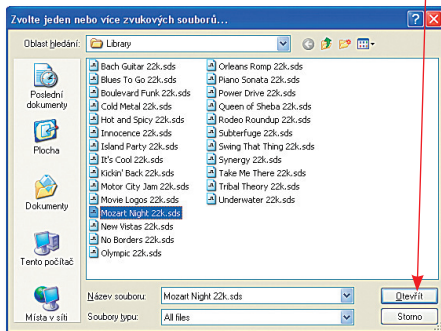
Zvolte jeden nebo více zvukových souborů...

Oblast hledání: Library

Poslední dokumenty

Plocha

Dokumenty

Tento počítač

Místa v síti

Bach Guitar 22k.sds
Blues To Go 22k.sds
Boulevard Funk 22k.sds
Cold Metal 22k.sds
Hot and Spicy 22k.sds
Innocence 22k.sds
Island Party 22k.sds
It's Cool 22k.sds
Kickin' Back 22k.sds
Motor City Jam 22k.sds
Movie Logos 22k.sds
Mozart Night 22k.sds
New Vistas 22k.sds
No Borders 22k.sds
Olympic 22k.sds

Orleans Romp 22k.sds
Piano Sonata 22k.sds
Power Drive 22k.sds
Queen of Sheba 22k.sds
Rodeo Roundup 22k.sds
Subterfuge 22k.sds
Swing That Thing 22k.sds
Synergy 22k.sds
Take Me There 22k.sds
Tribal Theory 22k.sds
Underwater 22k.sds

Název souboru: Mozart Night 22k.sds

Soubory typu: All files

Otevřít

Storno